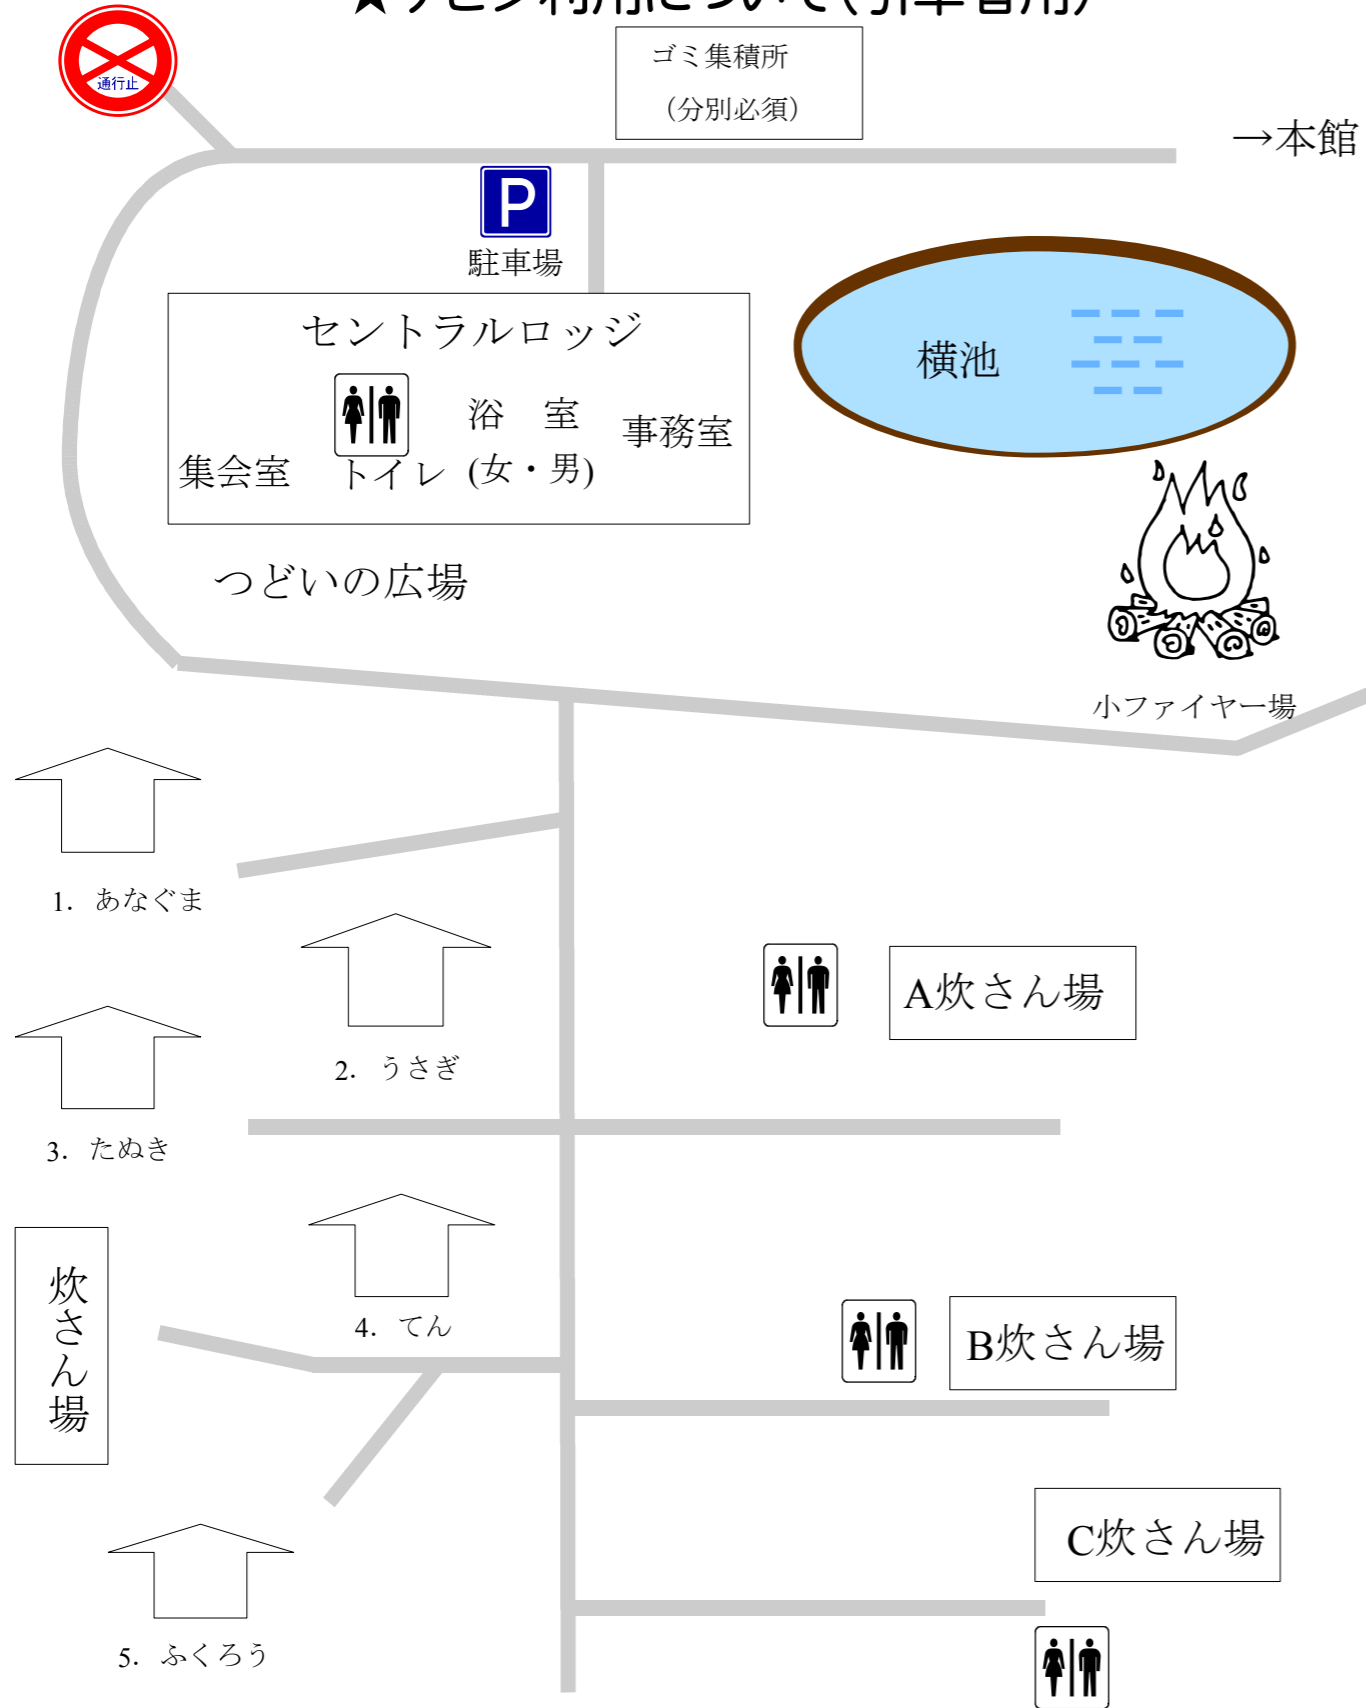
通行止

ゴミ集積所
（分別必須）

→本館

P
駐車場

セントラルロッジ
集会室
トイレ
浴　室
(女・男)
事務室

横池

つどいの広場

小ファイヤー場

1.  あなぐま

2.  うさぎ

3.  たぬき

A炊さん場

炊さん場

4.  てん

B炊さん場

C炊さん場

5.  ふくろう